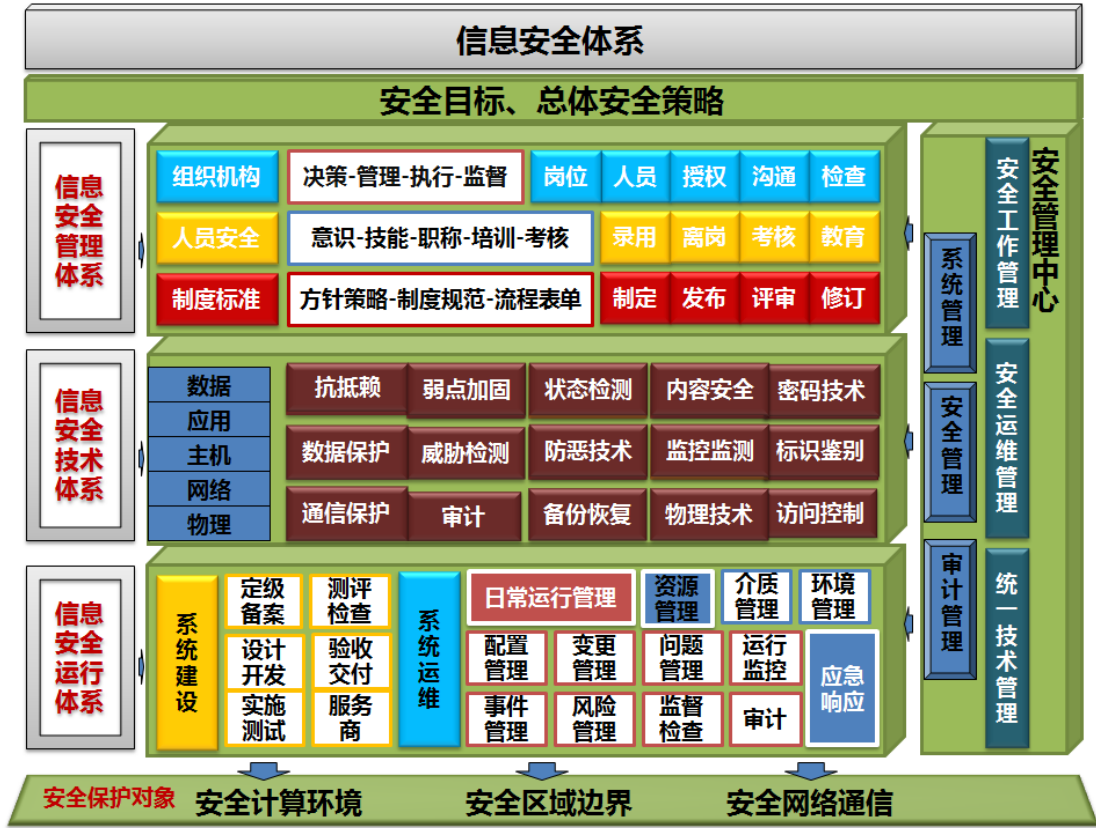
信息安全体系

安全目标、总体安全策略

信息安全管理体系

组织机构
决策-管理-执行-监督
岗位
人员
授权
沟通
检查

人员安全
意识-技能-职称-培训-考核
录用
离岗
考核
教育

制度标准
方针策略-制度规范-流程表单
制定
发布
评审
修订

信息安全技术体系

数据
应用
主机
网络
物理

抗抵赖
弱点加固
状态检测
内容安全
密码技术
数据保护
威胁检测
防恶技术
监控监测
标识鉴别
通信保护
审计
备份恢复
物理技术
访问控制

信息安全运行体系

系统建设
定级备案
测评检查
设计开发
验收交付
实施测试
服务商
系统运维
日常运行管理
资源管理
介质管理
环境管理
配置管理
变更管理
问题管理
运行监控
应急响应
事件管理
风险管理
监督检查
审计

安全管理中心
系统管理
安全管理
审计管理
安全工作管理
安全运维管理
统一技术管理

安全保护对象
安全计算环境
安全区域边界
安全网络通信